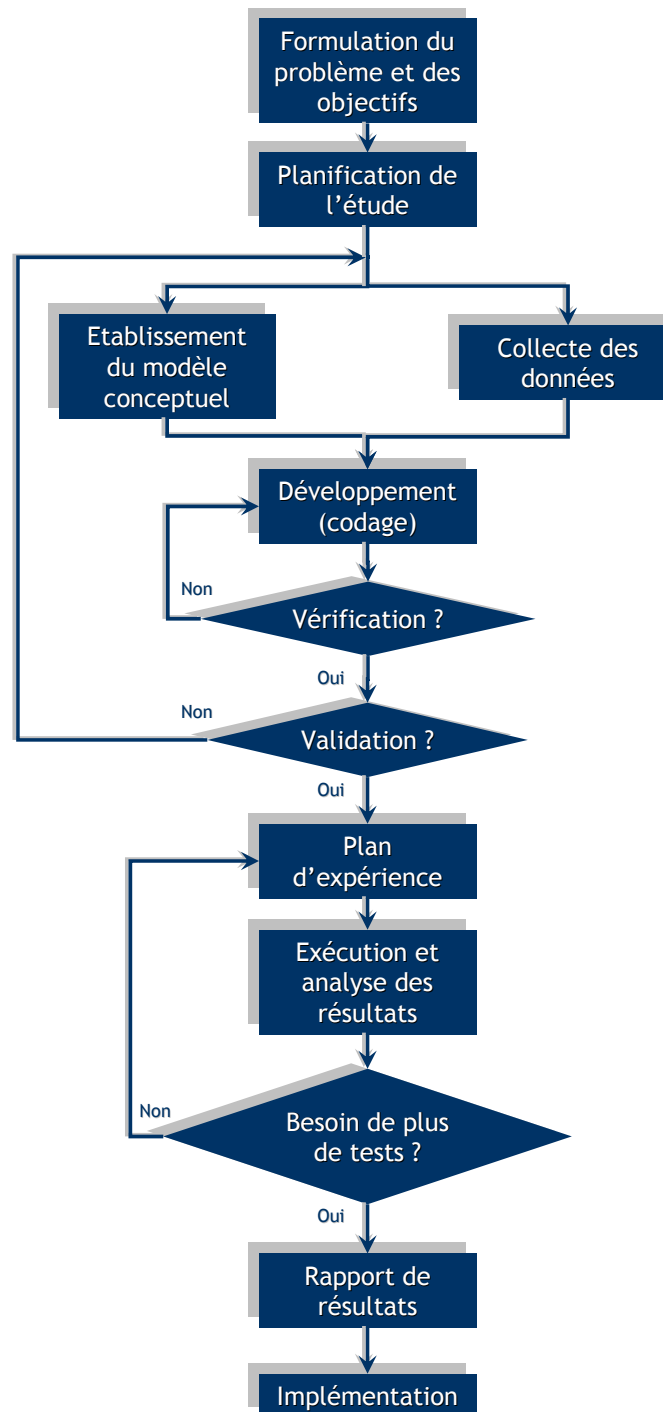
Formulation du problème et des objectifs

Planification de l’étude

Etablissement du modèle conceptuel

Collecte des données

Développement (codage)

Non

Vérification ?

Oui

Non

Validation ?

Oui

Plan d’expérience

Exécution et analyse des résultats

Non

Besoin de plus de tests ?

Oui

Rapport de résultats

Implémentation